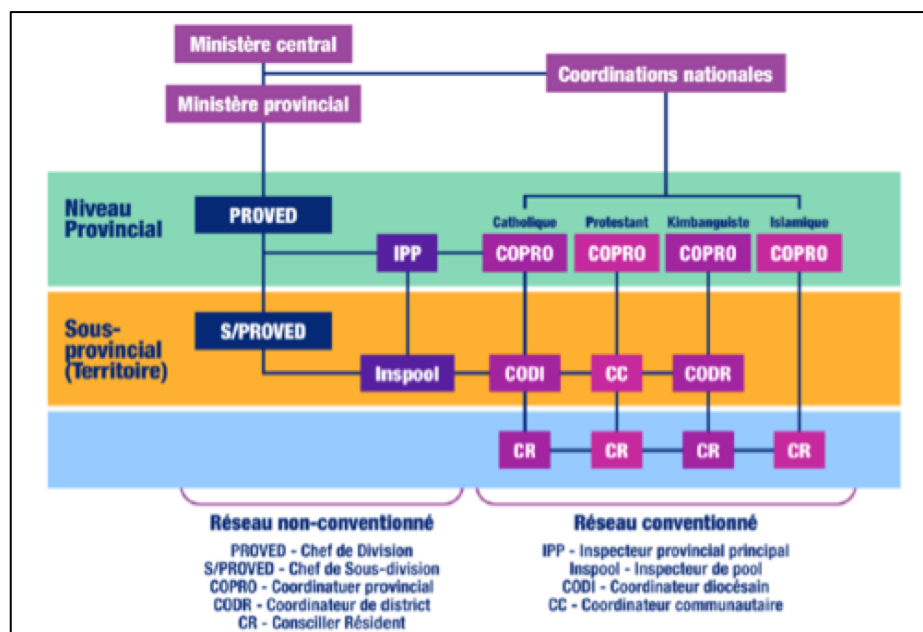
Ministère central

Coordinations nationales

Ministère provincial

Niveau Provincial

PROVED

Catholique Protestant Kimbanguiste Islamique

IPP

COPRO COPRO COPRO COPRO

Sous-provincial (Territoire)

S/PROVED

Inspool

CODI CC CODR

CR CR CR CR

Réseau non-conventionné

PROVED - Chef de Division
S/PROVED - Chef de Sous-division
COPRO - Coordinatuer provincial
CODR - Coordinateur de district
CR - Conseiller Résident

Réseau conventionné

IPP - Inspecteur provincial principal
Inspool - Inspecteur de pool
CODI - Coordinateur diocésain
CC - Coordinateur communautaire